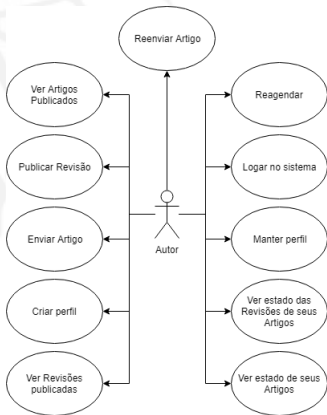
Reenviar Artigo

Ver Artigos Publicados

Publicar Revisão

Enviar Artigo

Criar perfil

Ver Revisões publicadas

Autor

Reagendar

Logar no sistema

Manter perfil

Ver estado das Revisões de seus Artigos

Ver estado de seus Artigos